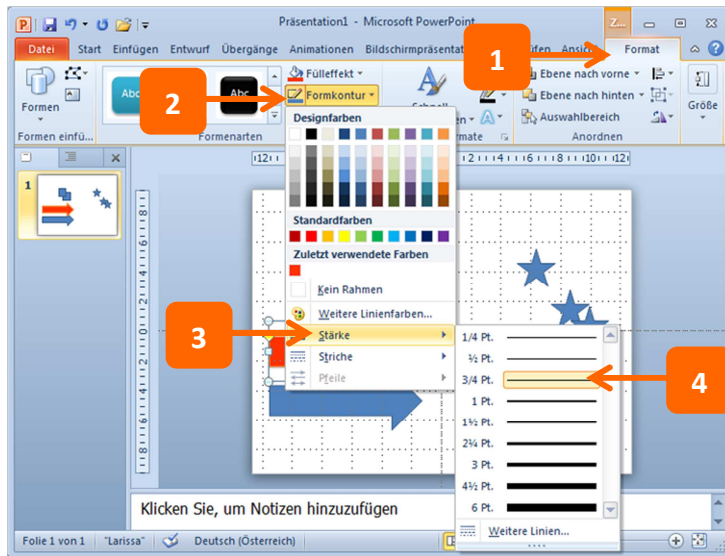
Präsentation1 - Microsoft PowerPoint

Z...

Datei Start Einfügen Entwurf Übergänge Animationen Bildschirmpräsentat ifen Ansic Format

1

Formen

Formen einfü...

Abc

Abc

2

Fülleffekt

Formkontur

Formenarten

Designfarben

Standardfarben

Zuletzt verwendete Farben

Kein Rahmen

Weitere Linienfarben...

3

Stärke

Striche

Pfeile

Schnell

Ebene nach vorne

Ebene nach hinten

Auswahlbereich

Anordnen

Größe

1

1/4 Pt.

½ Pt.

3/4 Pt.

4

1 Pt.

1½ Pt.

2¼ Pt.

3 Pt.

4½ Pt.

6 Pt.

Weitere Linien...

Klicken Sie, um Notizen hinzuzufügen

Folie 1 von 1 "Larissa" Deutsch (Österreich)